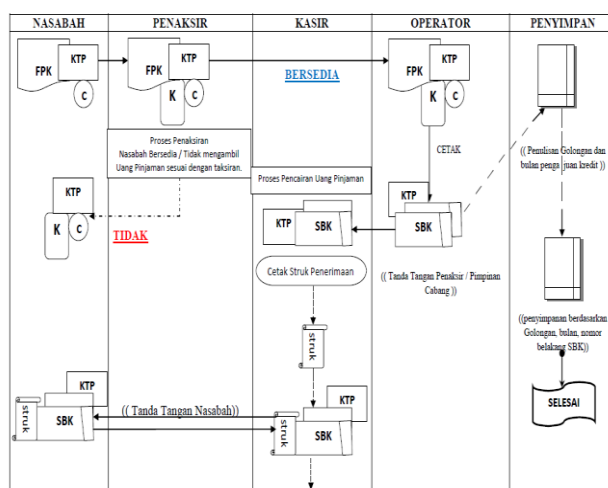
| NASABAH | PENAKSIR | KASIR | OPERATOR | PENYIMPAN |
|---|---|---|---|---|

FPK KTP C

FPK KTP K C

BERSEDIA

FPK KTP K C

Proses Penaksiran Nasabah Bersedia / Tidak mengambil Uang Pinjaman sesuai dengan taksiran.

CETAK

(( Penulisan Golongan dan bulan penga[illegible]juan kredit ))

KTP K C

TIDAK

Proses Pencairan Uang Pinjaman

KTP SBK

KTP SBK

Cetak Struk Penerimaan

(( Tanda Tangan Penaksir / Pimpinan Cabang ))

((penyimpanan berdasarkan Golongan, bulan, nomor belakang SBK))

struk

KTP struk SBK

(( Tanda Tangan Nasabah))

KTP struk SBK

SELESAI